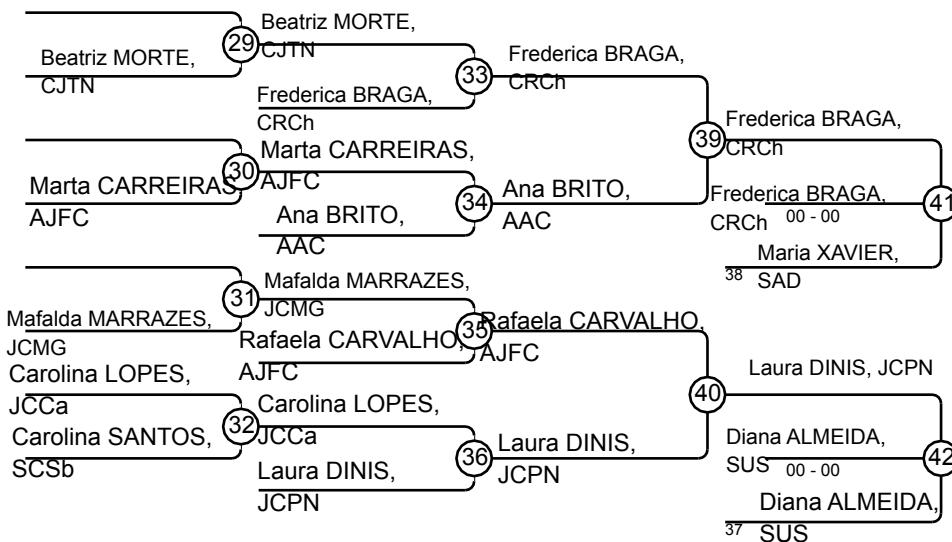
Beatriz MORTE, CJTN
29
Beatriz MORTE, CJTN
33
Frederica BRAGA, CRCh
Frederica BRAGA, CRCh
39
Frederica BRAGA, CRCh
Marta CARREIRAS, AJFC
30
Marta CARREIRAS, AJFC
34
Ana BRITO, AAC
Ana BRITO, AAC
Frederica BRAGA, CRCh
00 - 00
41
Maria XAVIER, SAD
38
Mafalda MARRAZES, JCMG
31
Mafalda MARRAZES, JCMG
35
Rafaela CARVALHO, AJFC
Rafaela CARVALHO, AJFC
40
Laura DINIS, JCPN
Carolina LOPES, JCCa
Carolina SANTOS, SCSb
32
Carolina LOPES, JCCa
36
Laura DINIS, JCPN
Laura DINIS, JCPN
Diana ALMEIDA, SUS
00 - 00
42
Diana ALMEIDA, SUS
37